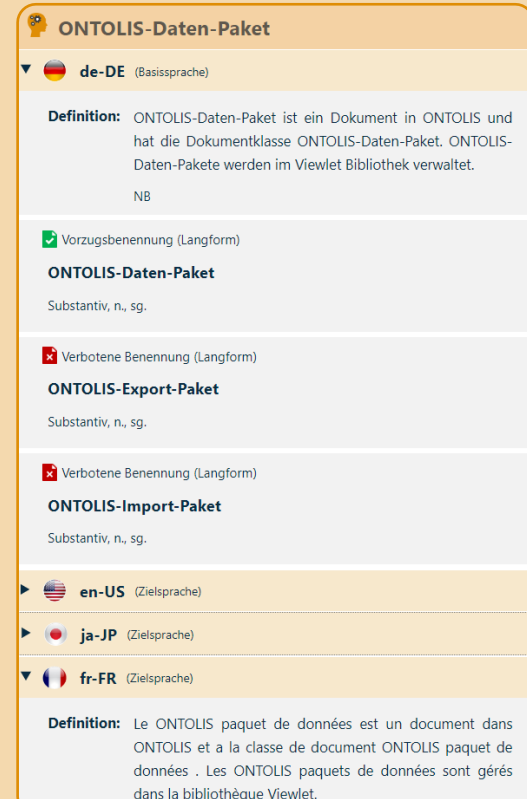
ONTOLIS-Daten-Paket

de-DE (Basissprache)

Definition: ONTOLIS-Daten-Paket ist ein Dokument in ONTOLIS und hat die Dokumentklasse ONTOLIS-Daten-Paket. ONTOLIS-Daten-Pakete werden im Viewlet Bibliothek verwaltet.

NB

Vorzugsbenennung (Langform)

ONTOLIS-Daten-Paket

Substantiv, n., sg.

Verbotene Benennung (Langform)

ONTOLIS-Export-Paket

Substantiv, n., sg.

Verbotene Benennung (Langform)

ONTOLIS-Import-Paket

Substantiv, n., sg.

en-US (Zielsprache)

ja-JP (Zielsprache)

fr-FR (Zielsprache)

Definition: Le ONTOLIS paquet de données est un document dans ONTOLIS et a la classe de document ONTOLIS paquet de données . Les ONTOLIS paquets de données sont gérés dans la bibliothèque Viewlet.